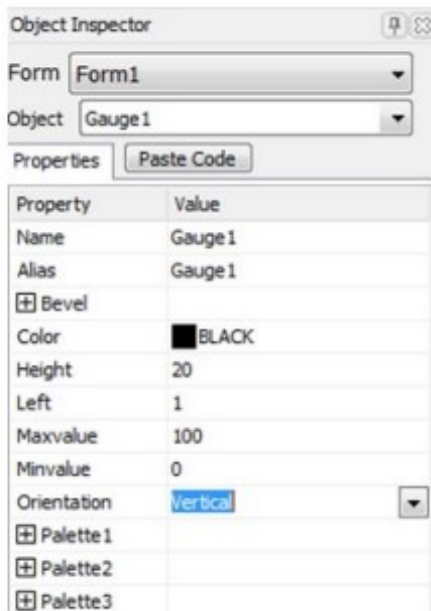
Object Inspector

Form Form1

Object Gauge1

Properties | Paste Code

| Property | Value |
|---|---|
| Name | Gauge1 |
| Alias | Gauge1 |
| ⊞ Bevel | |
| Color | BLACK |
| Height | 20 |
| Left | 1 |
| Maxvalue | 100 |
| Minvalue | 0 |
| Orientation | Vertical |
| ⊞ Palette1 | |
| ⊞ Palette2 | |
| ⊞ Palette3 | |